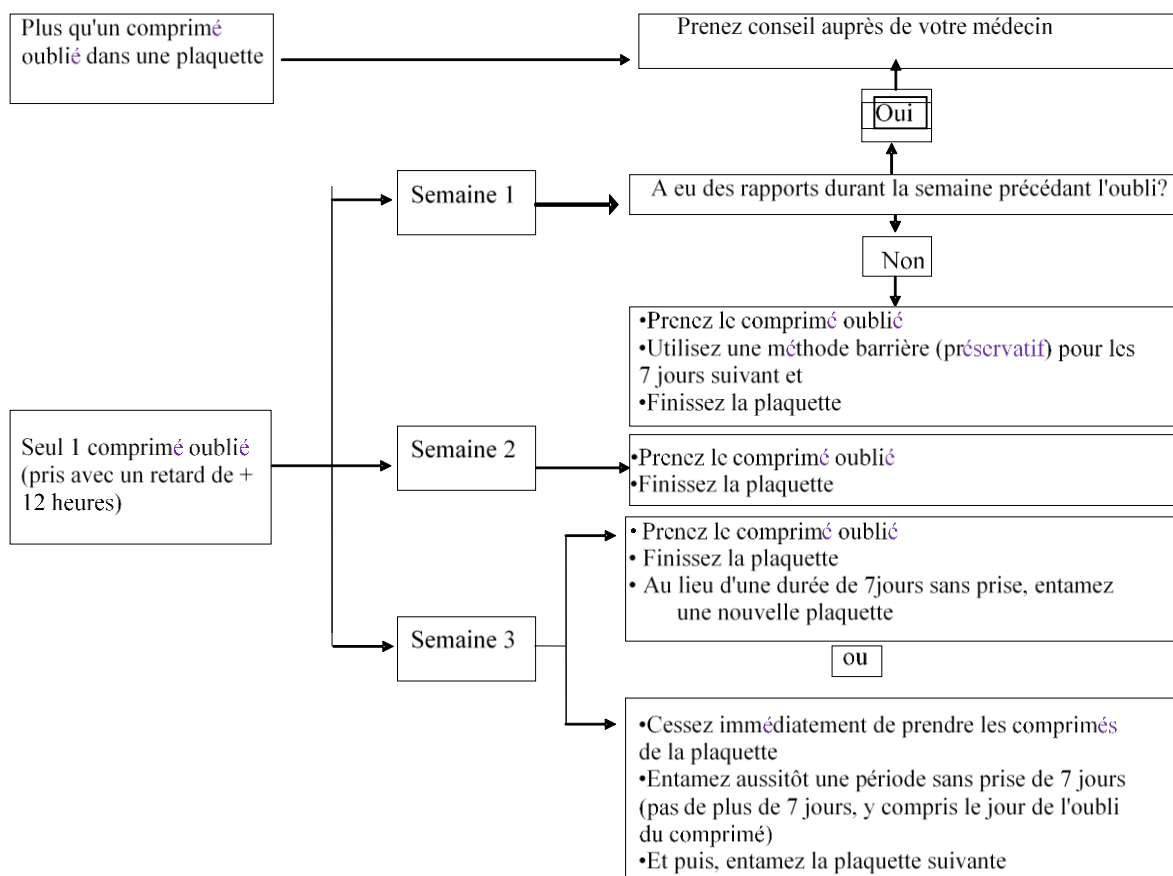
Plus qu'un comprimé oublié dans une plaquette

Prenez conseil auprès de votre médecin

Oui

Semaine 1

A eu des rapports durant la semaine précédant l'oubli?

Non

•Prenez le comprimé oublié
•Utilisez une méthode barrière (préservatif) pour les 7 jours suivant et
•Finissez la plaquette

Seul 1 comprimé oublié (pris avec un retard de + 12 heures)

Semaine 2

•Prenez le comprimé oublié
•Finissez la plaquette

• Prenez le comprimé oublié
• Finissez la plaquette
• Au lieu d'une durée de 7jours sans prise, entamez une nouvelle plaquette

Semaine 3

ou

•Cessez immédiatement de prendre les comprimés de la plaquette
•Entamez aussitôt une période sans prise de 7 jours (pas de plus de 7 jours, y compris le jour de l'oubli du comprimé)
•Et puis, entamez la plaquette suivante